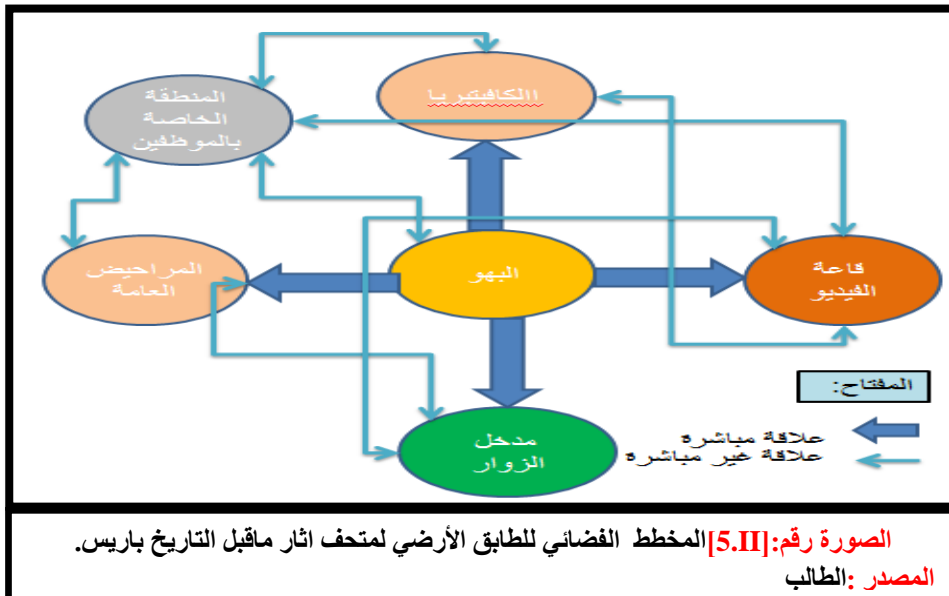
الكافيتريا

المنطقة الخاصة بالموظفين

المراحيض العامة

البهو

قاعة الفيديو

مدخل الزوار

المفتاح:

علاقة مباشرة
علاقة غير مباشرة

الصورة رقم:[5.II]المخطط الفضائي للطابق الأرضي لمتحف اثار ماقبل التاريخ باريس.
المصدر :الطالب